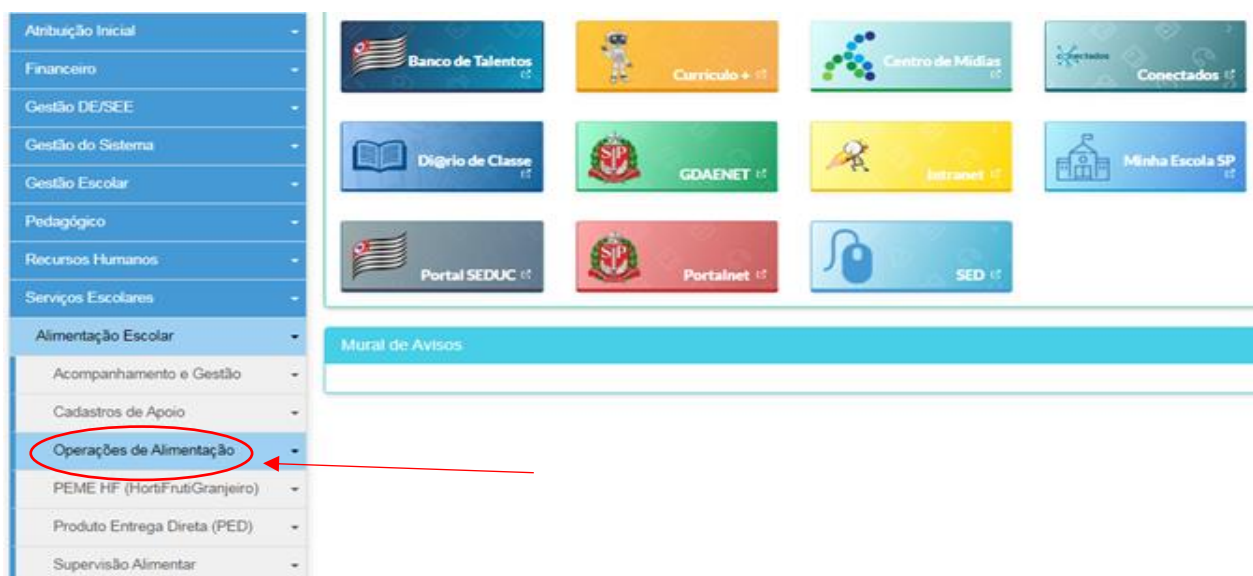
Atribuição Inicial
Financeiro
Gestão DE/SEE
Gestão do Sistema
Gestão Escolar
Pedagógico
Recursos Humanos
Serviços Escolares
Alimentação Escolar
Acompanhamento e Gestão
Cadastros de Apoio
Operações de Alimentação
PEME HF (HortiFrutiGranjeiro)
Produto Entrega Direta (PED)
Supervisão Alimentar

Banco de Talentos
Curriculo +
Centro de Mídias
Conectados
Di@rio de Classe
GDAENET
Intranet
Minha Escola SP
Portal SEDUC
Portalnet
SED

Mural de Avisos